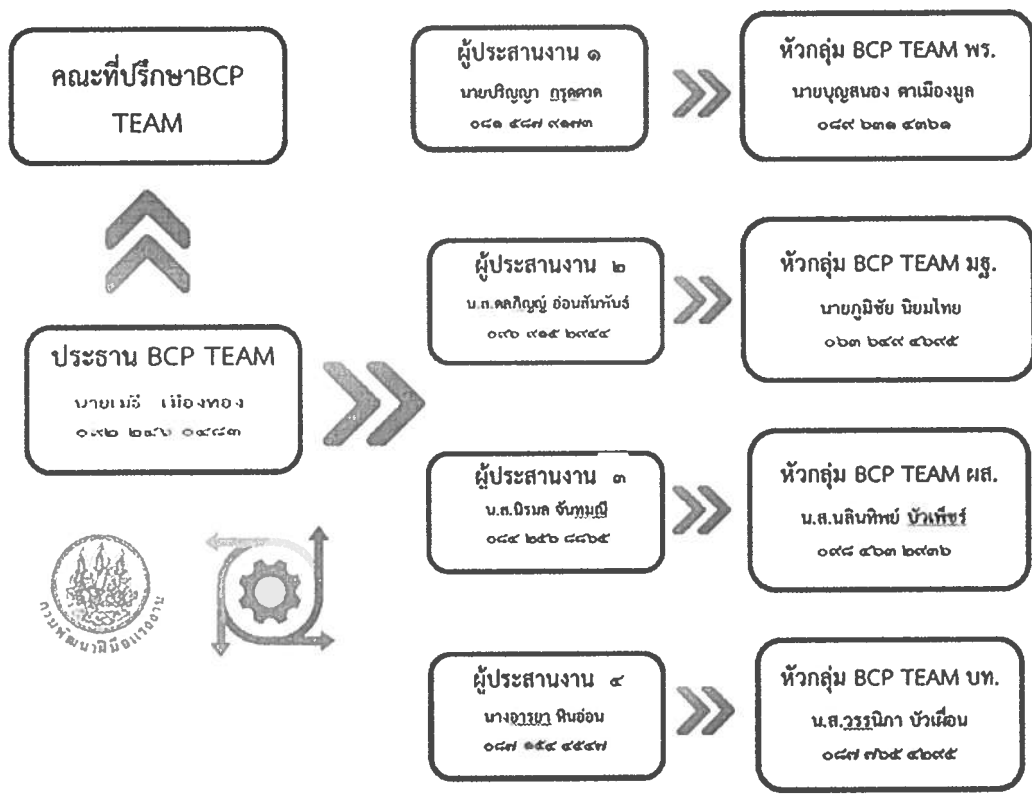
คณะที่ปรึกษาBCP TEAM

ประธาน BCP TEAM
นายเมธี เมืองทอง
๐๙๒ ๒๘๖ ๐๙๘๓

ผู้ประสานงาน ๑
นายปริญญา กรุดคาด
๐๘๑ ๕๘๗ ๙๑๗๓

หัวกลุ่ม BCP TEAM พร.
นายบุญสนอง คาเมืองมูล
๐๘๙ ๖๓๑ ๔๓๖๑

ผู้ประสานงาน ๒
น.ส.ดลภิญญ์ อ่อนสัมพันธ์
๐๗๖ ๙๑๕ ๒๗๔๔

หัวกลุ่ม BCP TEAM มฐ.
นายภูมิชัย นิยมไทย
๐๖๓ ๖๔๙ ๔๖๙๕

ผู้ประสานงาน ๓
น.ส.นิรมล จันทุมมี
๐๘๔ ๒๔๖ ๘๘๖๕

หัวกลุ่ม BCP TEAM ผส.
น.ส.นลินทิพย์ บัวเพ็ชร์
๐๙๘ ๔๖๓ ๒๙๓๖

ผู้ประสานงาน ๔
นางอารยา หินอ่อน
๐๘๗ ๑๕๔ ๔๕๔๗

หัวกลุ่ม BCP TEAM บท.
น.ส.วรรนิกา บัวเผื่อน
๐๘๗ ๗๖๕ ๔๒๙๕

กรมพัฒนาฝีมือแรงงาน